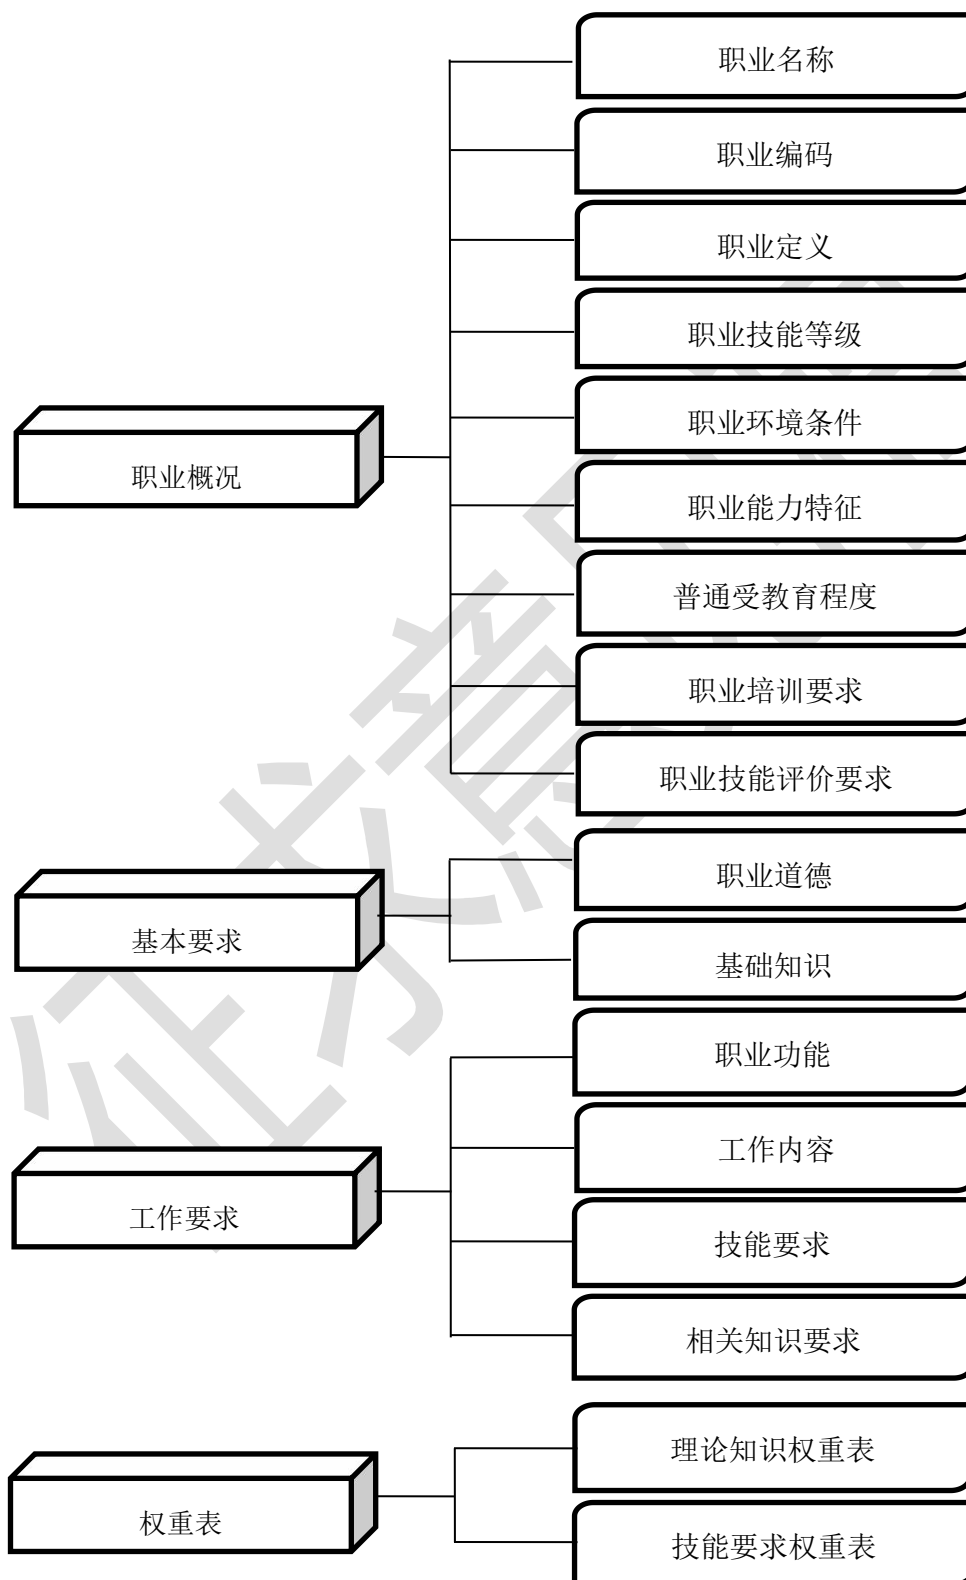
职业概况

职业名称
职业编码
职业定义
职业技能等级
职业环境条件
职业能力特征
普通受教育程度
职业培训要求
职业技能评价要求

基本要求

职业道德
基础知识

工作要求

职业功能
工作内容
技能要求
相关知识要求

权重表

理论知识权重表
技能要求权重表